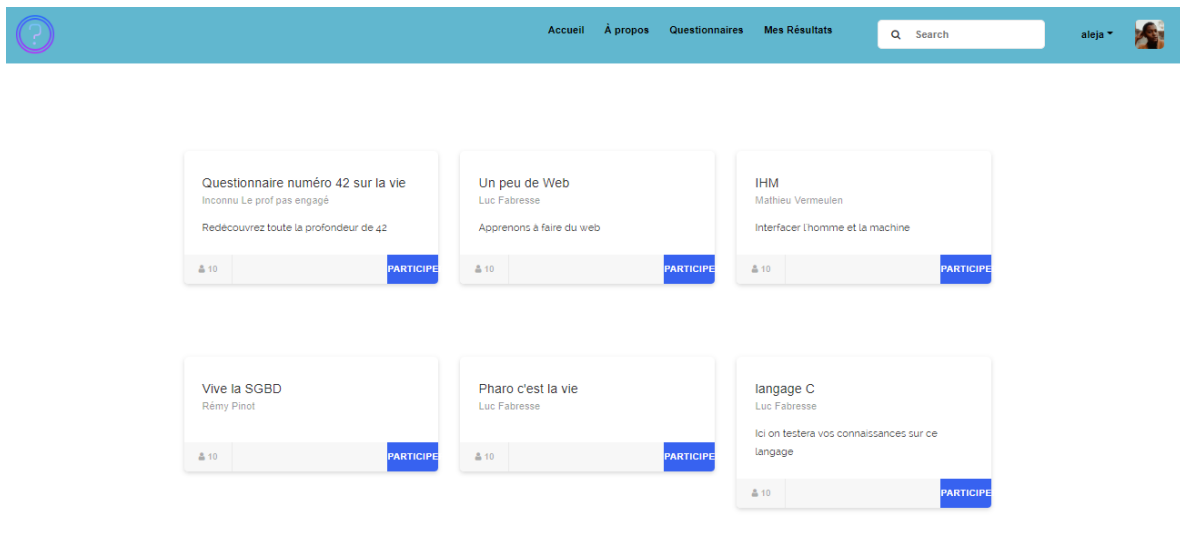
?

Accueil À propos Questionnaires Mes Résultats

Search

aleja

Questionnaire numéro 42 sur la vie
Inconnu Le prof pas engagé
Redécouvrez toute la profondeur de 42
10
PARTICIPE

Un peu de Web
Luc Fabresse
Apprenons à faire du web
10
PARTICIPE

IHM
Mathieu Vermeulen
Interfacer l'homme et la machine
10
PARTICIPE

Vive la SGBD
Rémy Pinot
10
PARTICIPE

Pharo c'est la vie
Luc Fabresse
10
PARTICIPE

langage C
Luc Fabresse
Ici on testera vos connaissances sur ce langage
10
PARTICIPE